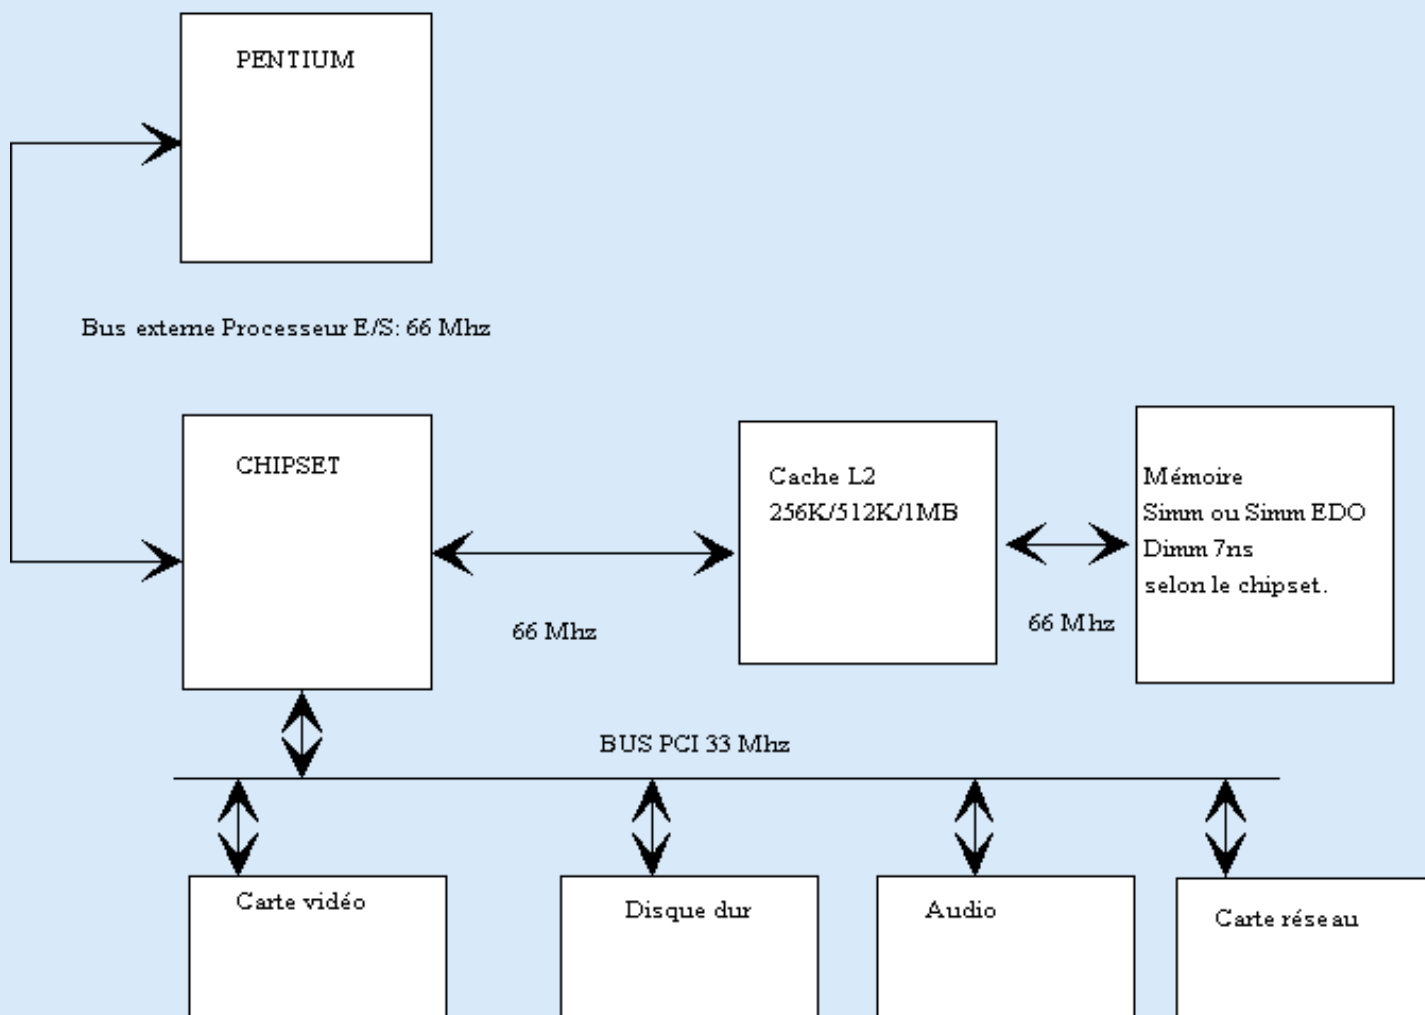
PENTIUM

Bus externe Processeur E/S: 66 Mhz

CHIPSET

66 Mhz

Cache L2
256K/512K/1MB

66 Mhz

Mémoire
Simm ou Simm EDO
Dimm 7ns
selon le chipset.

BUS PCI 33 Mhz

Carte vidéo

Disque dur

Audio

Carte réseau